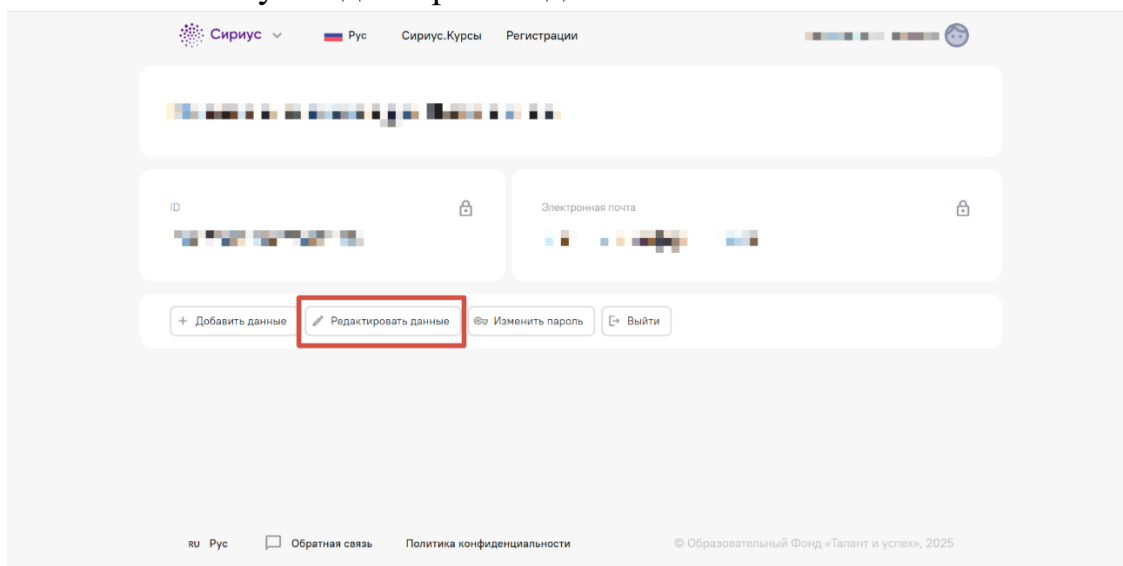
Сириус Рус Сириус.Курсы Регистрации

ID

Электронная почта

+ Добавить данные Редактировать данные Изменить пароль Выйти

RU Рус Обратная связь Политика конфиденциальности © Образовательный Фонд «Талант и успех», 2025